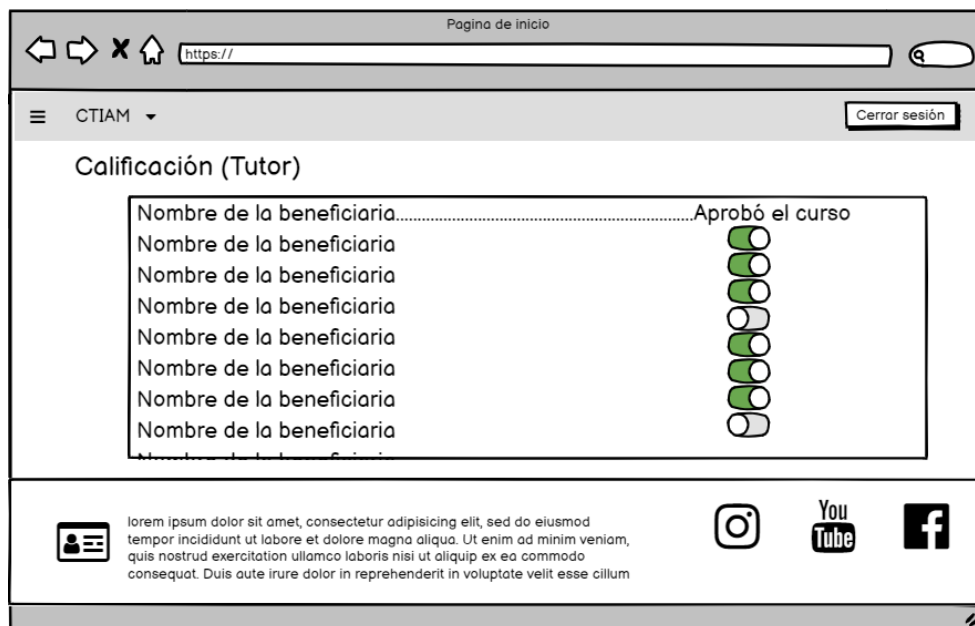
Pagina de inicio

https://

CTIAM

Cerrar sesión

Calificación (Tutor)

Nombre de la beneficiaria..........................................................................Aprobó el curso

Nombre de la beneficiaria

Nombre de la beneficiaria

Nombre de la beneficiaria

Nombre de la beneficiaria

Nombre de la beneficiaria

Nombre de la beneficiaria

Nombre de la beneficiaria

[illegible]

lorem ipsum dolor sit amet, consectetur adipisicing elit, sed do eiusmod tempor incididunt ut labore et dolore magna aliqua. Ut enim ad minim veniam, quis nostrud exercitation ullamco laboris nisi ut aliquip ex ea commodo consequat. Duis aute irure dolor in reprehenderit in voluptate velit esse cillum

You Tube